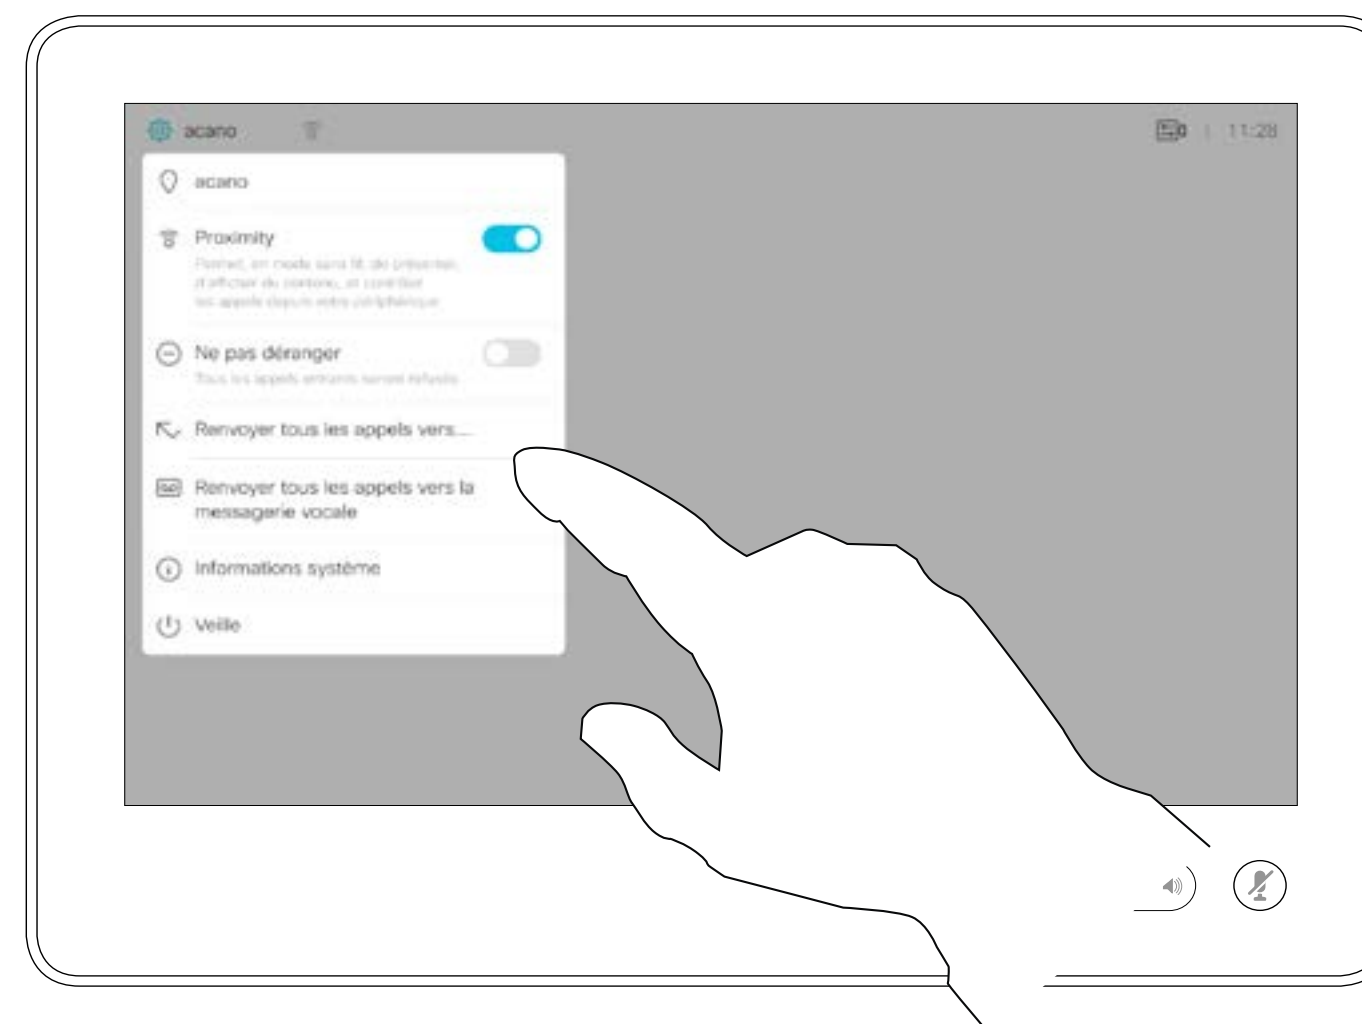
acano

11:28

acano

Proximity

Permet, en mode sans fil, de présenter, d'afficher du contenu, et contrôler les appels depuis votre périphérique

Ne pas déranger

Tous les appels entrants seront refusés

Renvoyer tous les appels vers...

Renvoyer tous les appels vers la messagerie vocale

Informations système

Veille